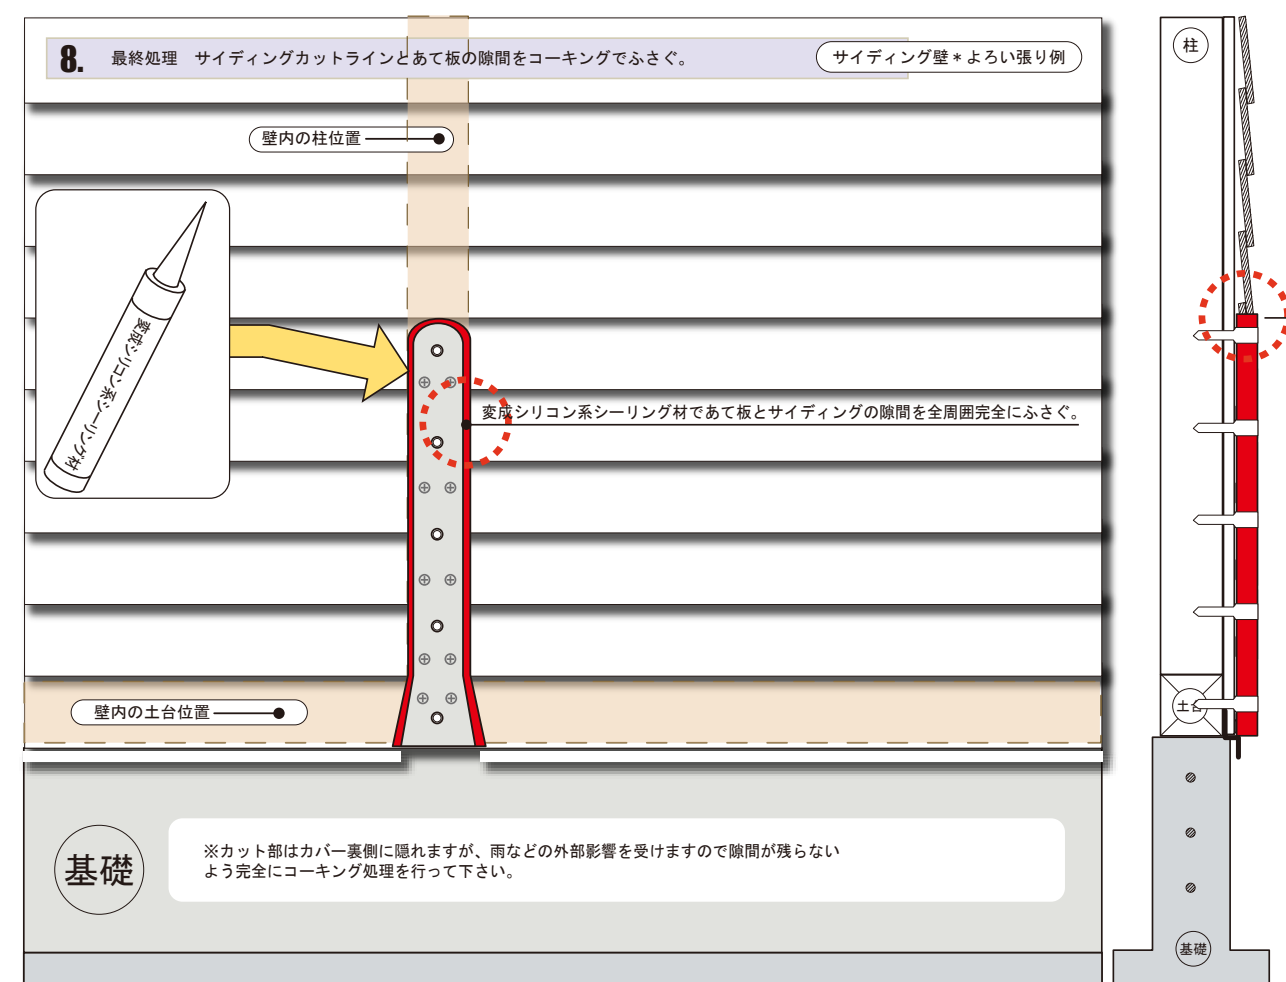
8. 最終処理　サイディングカットラインとあて板の隙間をコーキングでふさぐ。

サイディング壁＊よろい張り例

柱

壁内の柱位置

変成シリコン系シーリング材

変成シリコン系シーリング材であて板とサイディングの隙間を全周囲完全にふさぐ。

壁内の土台位置

土台

基礎

※カット部はカバー裏側に隠れますが、雨などの外部影響を受けますので隙間が残らないよう完全にコーキング処理を行って下さい。

基礎